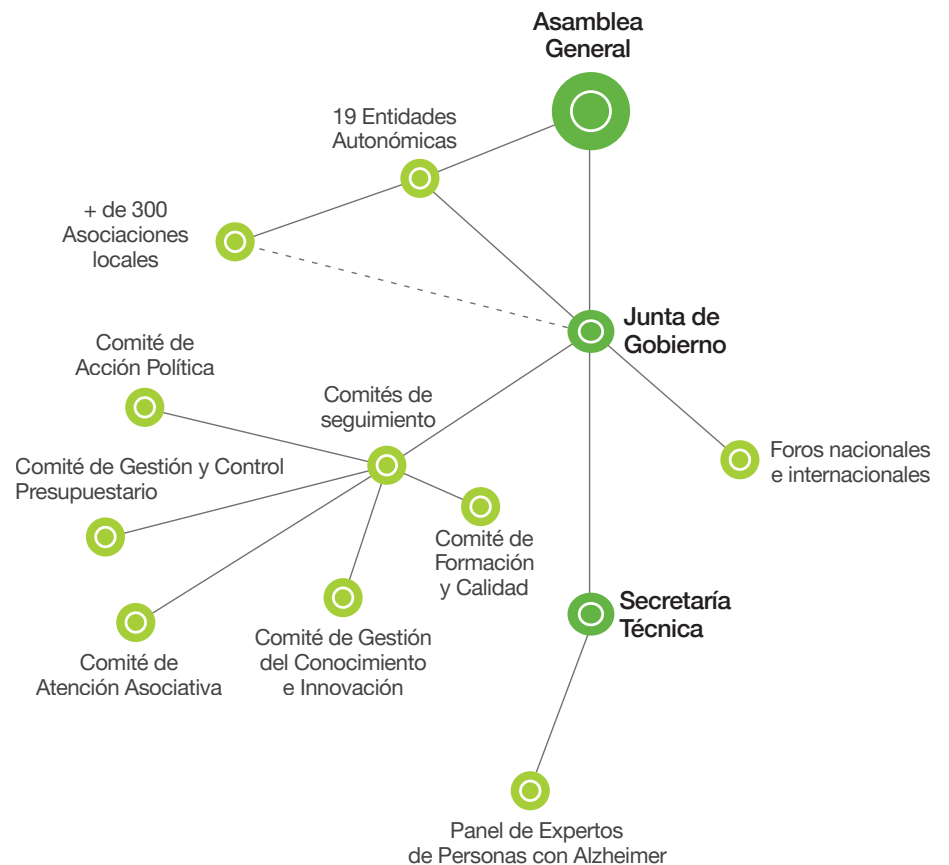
Asamblea General

19 Entidades Autonómicas

+ de 300 Asociaciones locales

Junta de Gobierno

Comité de Acción Política

Comités de seguimiento

Comité de Gestión y Control Presupuestario

Foros nacionales e internacionales

Comité de Formación y Calidad

Secretaría Técnica

Comité de Gestión del Conocimiento e Innovación

Comité de Atención Asociativa

Panel de Expertos de Personas con Alzheimer